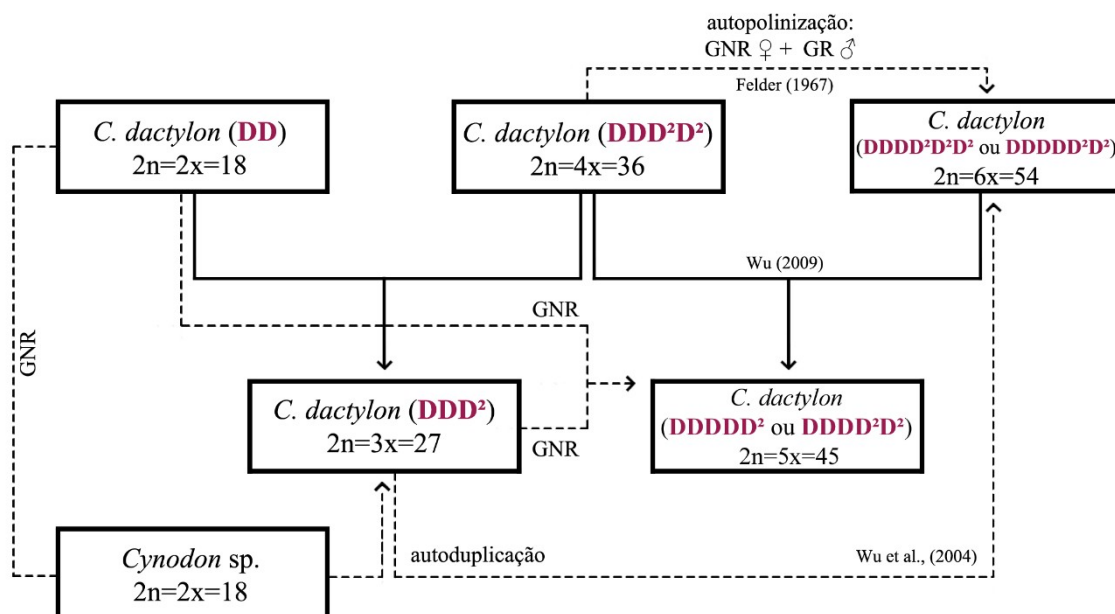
autopolinização:
GNR ♀ + GR ♂

Felder (1967)

C. dactylon (DD)
2n=2x=18

C. dactylon (DDD²D²)
2n=4x=36

C. dactylon
(DDDD²D²D² ou DDDDD²D²)
2n=6x=54

Wu (2009)

GNR

GNR

C. dactylon (DDD²)
2n=3x=27

GNR

C. dactylon
(DDDDD² ou DDDD²D²)
2n=5x=45

Cynodon sp.
2n=2x=18

autoduplicação

Wu et al., (2004)